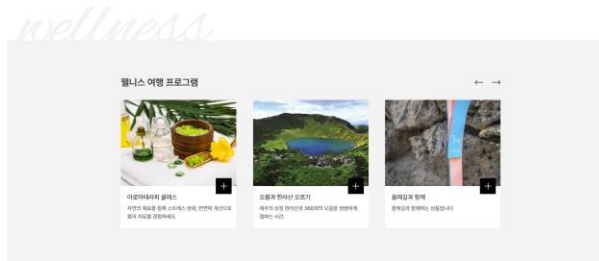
wellness

웰니스 여행 프로그램

← →

+

아로마테라피 클래스

자연의 재료를 통해 스트레스 완화, 면역력 개선으로 몸의 치유를 경험하세요.

+

오름과 한라산 오르기

제주의 상징 한라산과 368개의 오름을 생생하게 접하는 시간.

+

올레길과 함께

올레길과 함께하는 산뜻합니다